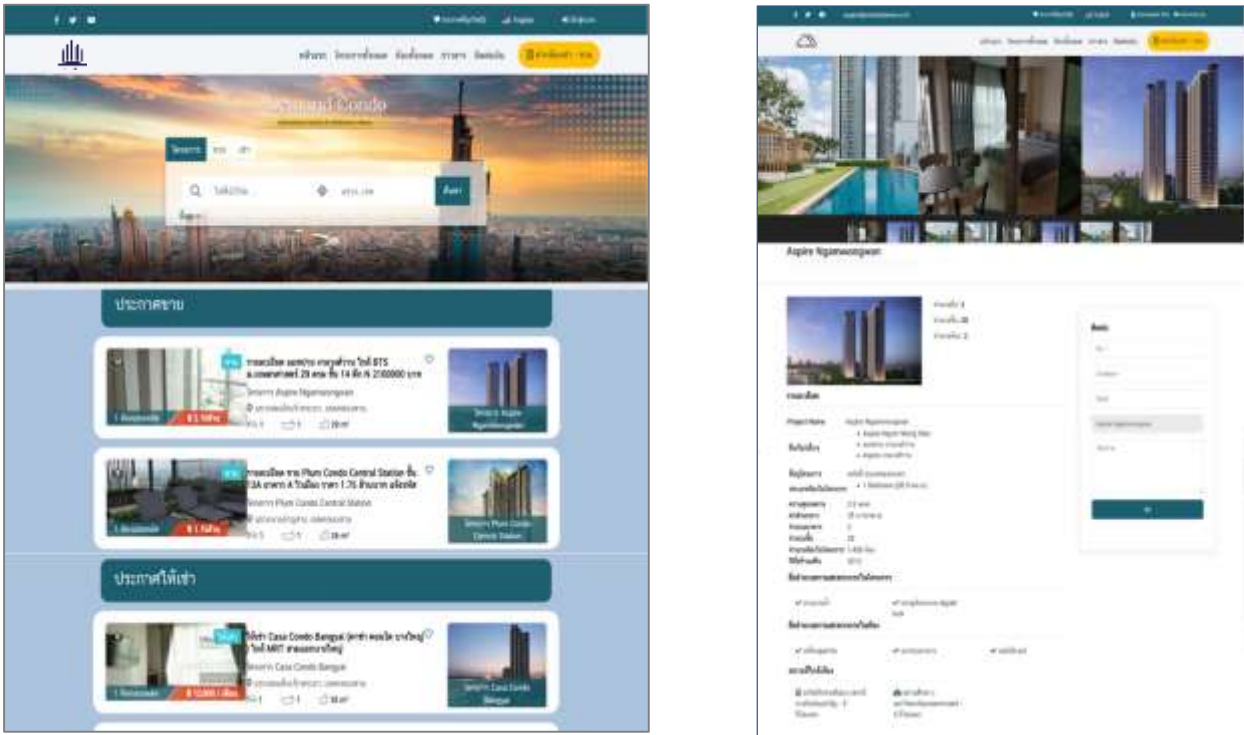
Around Condo

ประกาศขาย

ขายคอนโด แอสปาย งามวงศ์วาน ใกล้ BTS แ.แคราย 28 ตรม ชั้น 14 ห้อง 2100000 บาท

โครงการ Aspire Ngamwongwan

โครงการ Aspire Ngamwongwan

ขายคอนโด ขาย Plum Condo Central Station ชั้น 13A อาคาร A ใกล้ล้อ ราคา 1.75 ล้านบาท

โครงการ Plum Condo Central Station

โครงการ Plum Condo Central Station

ประกาศให้เช่า

ให้เช่า Casa Condo Bangyai ใกล้ MRT

โครงการ Casa Condo Bangyai

โครงการ Casa Condo Bangyai

Aspire Ngamwongwan

Project Name Aspire Ngamwongwan